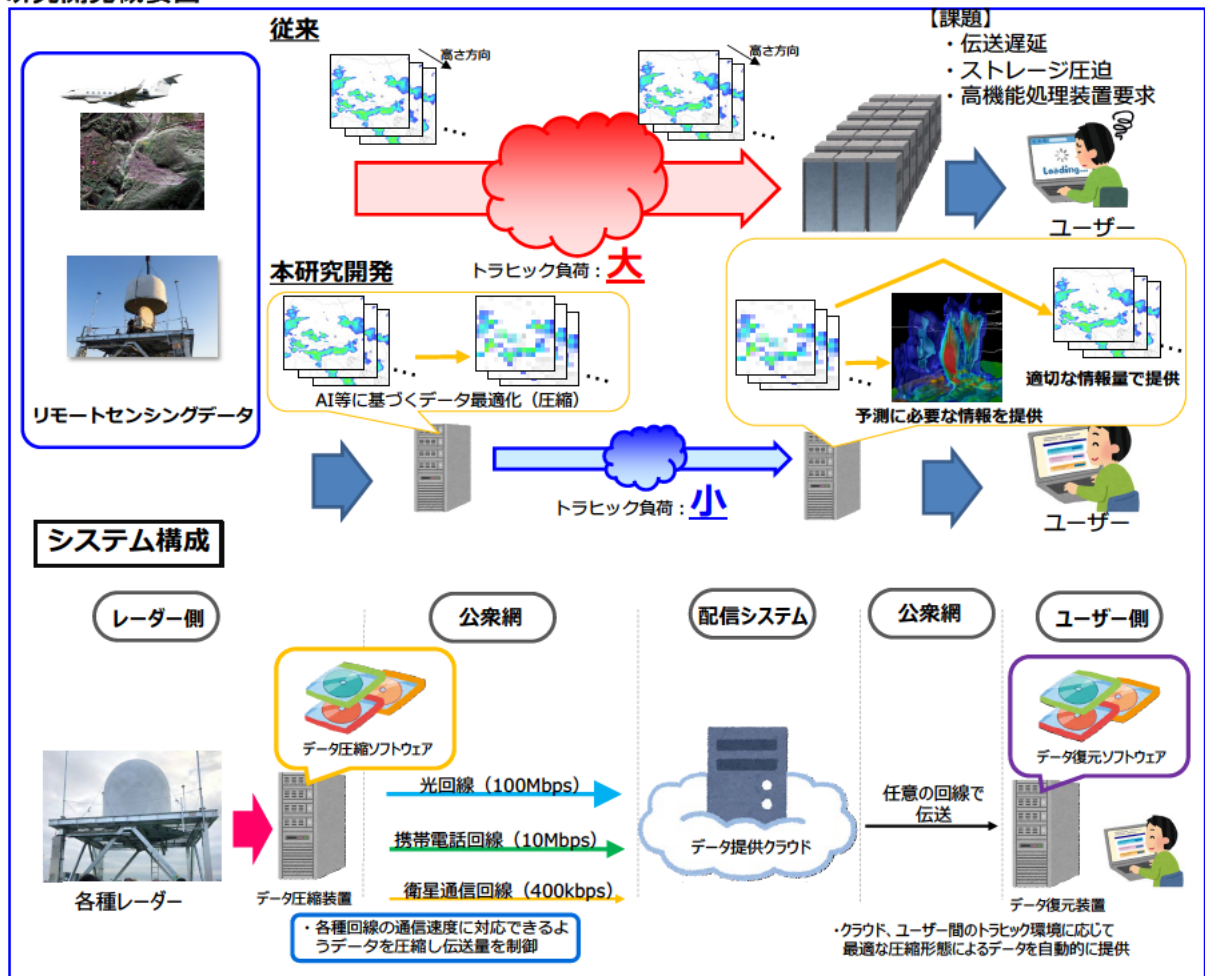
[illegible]

従来

高さ方向

高さ方向

【課題】
・伝送遅延
・ストレージ圧迫
・高機能処理装置要求

Loading...

ユーザー

トラヒック負荷：大

本研究開発

AI等に基づくデータ最適化（圧縮）

予測に必要な情報を提供

適切な情報量で提供

リモートセンシングデータ

トラヒック負荷：小

ユーザー

システム構成

レーダー側

公衆網

配信システム

公衆網

ユーザー側

データ圧縮ソフトウェア

データ復元ソフトウェア

光回線（100Mbps）

携帯電話回線（10Mbps）

衛星通信回線（400kbps）

データ提供クラウド

任意の回線で伝送

各種レーダー

データ圧縮装置

データ復元装置

・各種回線の通信速度に対応できるようデータを圧縮し伝送量を制御

・クラウド、ユーザー間のトラヒック環境に応じて最適な圧縮形態によるデータを自動的に提供